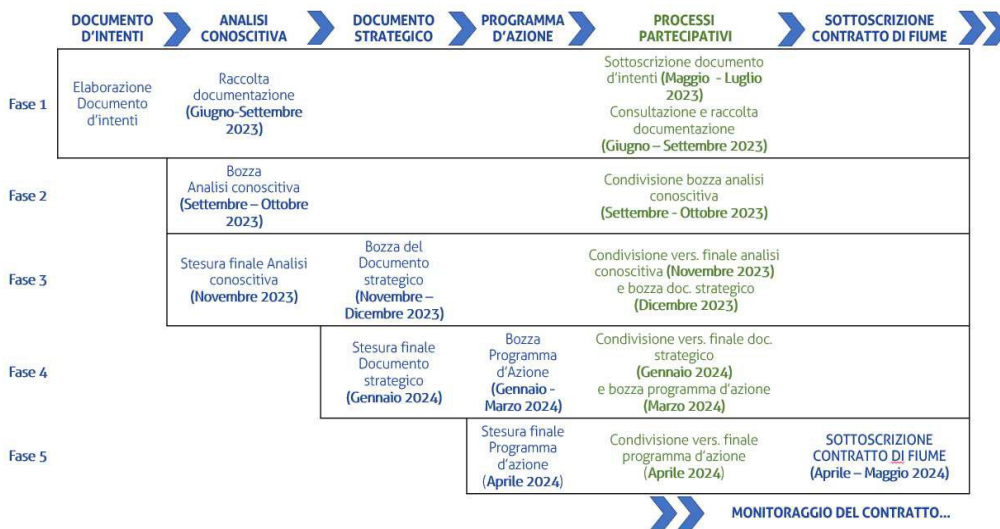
| | DOCUMENTO D'INTENTI | ANALISI CONOSCITIVA | DOCUMENTO STRATEGICO | PROGRAMMA D'AZIONE | PROCESSI PARTECIPATIVI | SOTTOSCRIZIONE CONTRATTO DI FIUME |
|---|---|---|---|---|---|---|
| Fase 1 | Elaborazione Documento d'intenti | Raccolta documentazione (Giugno-Settembre 2023) | | | Sottoscrizione documento d'intenti (Maggio - Luglio 2023) Consultazione e raccolta documentazione (Giugno – Settembre 2023) | |
| Fase 2 | | Bozza Analisi conoscitiva (Settembre – Ottobre 2023) | | | Condivisione bozza analisi conoscitiva (Settembre - Ottobre 2023) | |
| Fase 3 | | Stesura finale Analisi conoscitiva (Novembre 2023) | Bozza del Documento strategico (Novembre – Dicembre 2023) | | Condivisione vers. finale analisi conoscitiva (Novembre 2023) e bozza doc. strategico (Dicembre 2023) | |
| Fase 4 | | | Stesura finale Documento strategico (Gennaio 2024) | Bozza Programma d'Azione (Gennaio - Marzo 2024) | Condivisione vers. finale doc. strategico (Gennaio 2024) e bozza programma d'azione (Marzo 2024) | |
| Fase 5 | | | | Stesura finale Programma d'azione (Aprile 2024) | Condivisione vers. finale programma d'azione (Aprile 2024) | SOTTOSCRIZIONE CONTRATTO DI FIUME (Aprile – Maggio 2024) |

MONITORAGGIO DEL CONTRATTO...